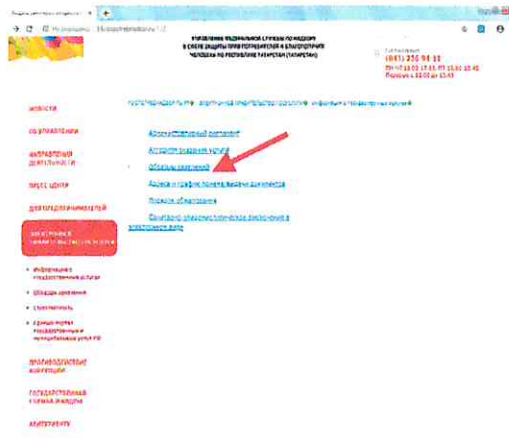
Не защищено | 16.rospotrebnadzor.ru

УПРАВЛЕНИЕ ФЕДЕРАЛЬНОЙ СЛУЖБЫ ПО НАДЗОРУ В СФЕРЕ ЗАЩИТЫ ПРАВ ПОТРЕБИТЕЛЕЙ И БЛАГОПОЛУЧИЯ ЧЕЛОВЕКА ПО РЕСПУБЛИКЕ ТАТАРСТАН (ТАТАРСТАН)

(843) 238 98 54
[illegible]

НОВОСТИ

ОБ УПРАВЛЕНИИ

НАПРАВЛЕНИЯ ДЕЯТЕЛЬНОСТИ

ПРЕСС-ЦЕНТР

ДЛЯ ПРЕДПРИНИМАТЕЛЕЙ

ЭЛЕКТРОННЫЕ ГОСУДАРСТВЕННЫЕ УСЛУГИ

Информация о государственных услугах

Образцы заявлений

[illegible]

Единый портал государственных и муниципальных услуг РФ

ПРАВОВЫЕ АКТЫ

ГОСУДАРСТВЕННАЯ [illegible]

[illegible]

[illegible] информация о государственных услугах

Административный регламент

Алгоритм оказания услуги

Образцы заявлений

Адреса и графики приема и выдачи документов

Порядок обжалования

Санитарно-эпидемиологические заключения в электронном виде